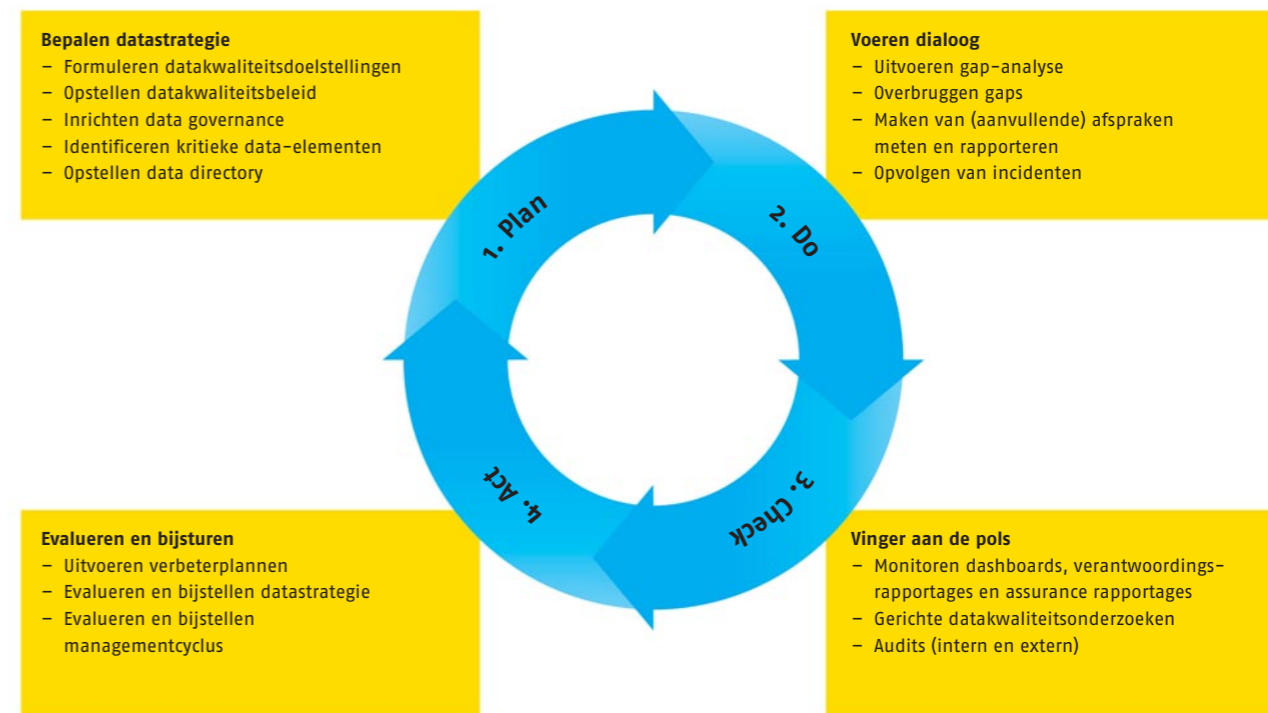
Bepalen datastrategie
– Formuleren datakwaliteitsdoelstellingen
– Opstellen datakwaliteitsbeleid
– Inrichten data governance
– Identificeren kritieke data-elementen
– Opstellen data directory

Voeren dialoog
– Uitvoeren gap-analyse
– Overbruggen gaps
– Maken van (aanvullende) afspraken meten en rapporteren
– Opvolgen van incidenten

1. Plan

2. Do

3. Check

4. Act

Evalueren en bijsturen
– Uitvoeren verbeterplannen
– Evalueren en bijstellen datastrategie
– Evalueren en bijstellen managementcyclus

Vinger aan de pols
– Monitoren dashboards, verantwoordingsrapportages en assurance rapportages
– Gerichte datakwaliteitsonderzoeken
– Audits (intern en extern)